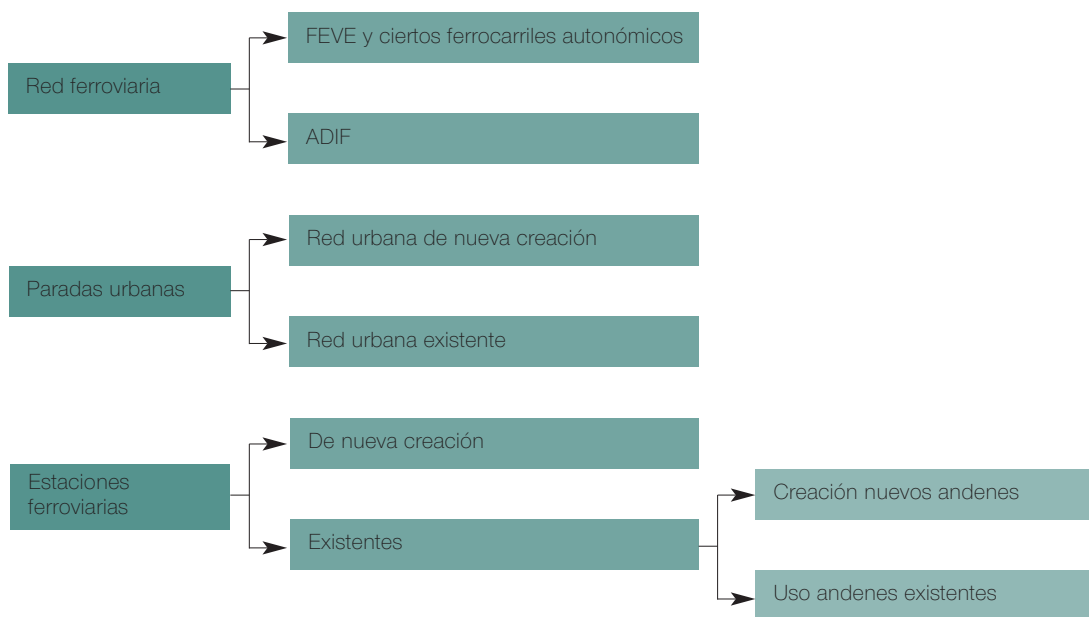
Red ferroviaria

FEVE y ciertos ferrocarriles autonómicos

ADIF

Paradas urbanas

Red urbana de nueva creación

Red urbana existente

Estaciones ferroviarias

De nueva creación

Existentes

Creación nuevos andenes

Uso andenes existentes